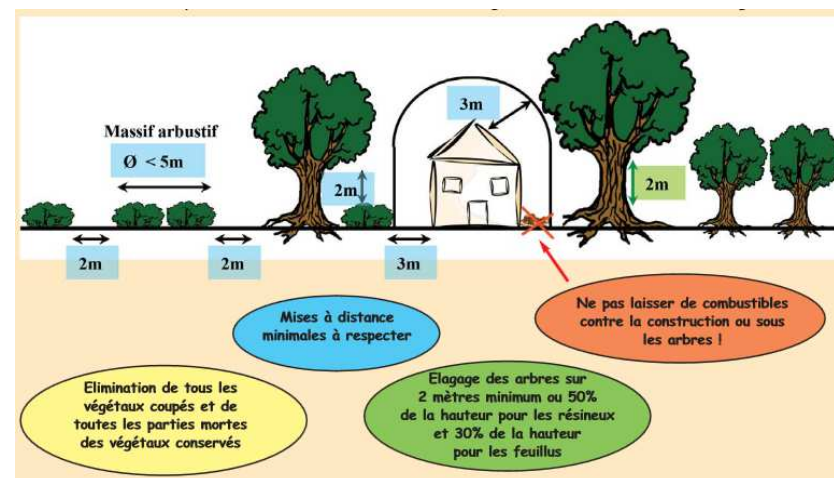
Massif arbustif

Ø < 5m

3m

2m

2m

2m

2m

3m

Mises à distance minimales à respecter

Ne pas laisser de combustibles contre la construction ou sous les arbres !

Elimination de tous les végétaux coupés et de toutes les parties mortes des végétaux conservés

Elagage des arbres sur 2 mètres minimum ou 50% de la hauteur pour les résineux et 30% de la hauteur pour les feuillus